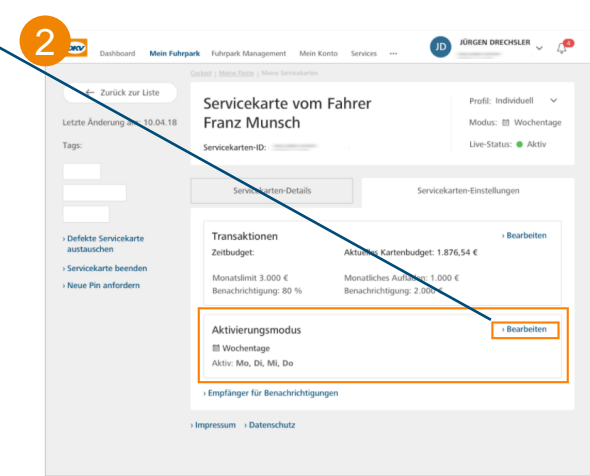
2

DKV Dashboard Mein Fuhrpark Fuhrpark Management Mein Konto Services ···

JD JÜRGEN DRECHSLER 4

Cockpit | Meine Flotte | Meine Servicekarten

← Zurück zur Liste

Letzte Änderung am 10.04.18

Tags:

› Defekte Servicekarte austauschen

› Servicekarte beenden

› Neue Pin anfordern

Servicekarte vom Fahrer Franz Munsch

Servicekarten-ID:

Profil: Individuell

Modus: Wochentage

Live-Status: Aktiv

Servicekarten-Details

Servicekarten-Einstellungen

Transaktionen

› Bearbeiten

Zeitbudget:

Aktuelles Kartenbudget: 1.876,54 €

Monatslimit 3.000 €

Benachrichtigung: 80 %

Monatliches Aufladen: 1.000 €

Benachrichtigung: 2.000 €

Aktivierungsmodus

› Bearbeiten

Wochentage

Aktiv: Mo, Di, Mi, Do

› Empfänger für Benachrichtigungen

› Impressum › Datenschutz